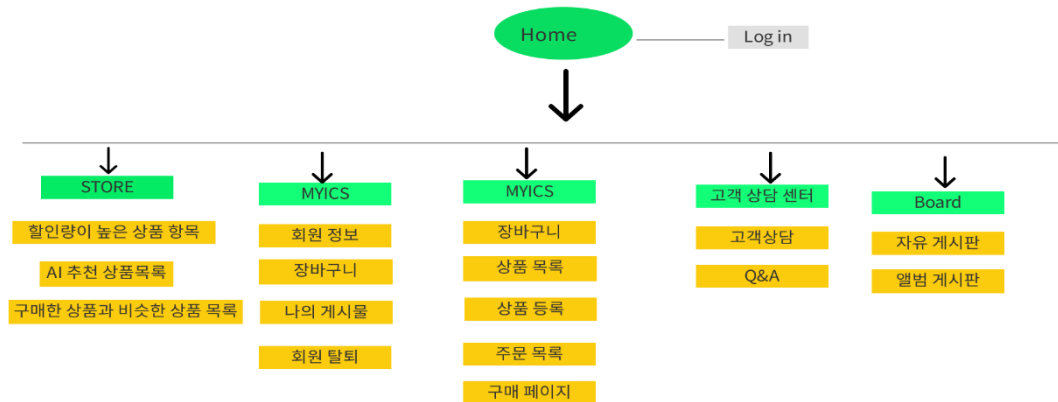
Home

Log in

STORE

할인량이 높은 상품 항목

AI 추천 상품목록

구매한 상품과 비슷한 상품 목록

MYICS

회원 정보

장바구니

나의 게시물

회원 탈퇴

MYICS

장바구니

상품 목록

상품 등록

주문 목록

구매 페이지

고객 상담 센터

고객상담

Q&A

Board

자유 게시판

앨범 게시판